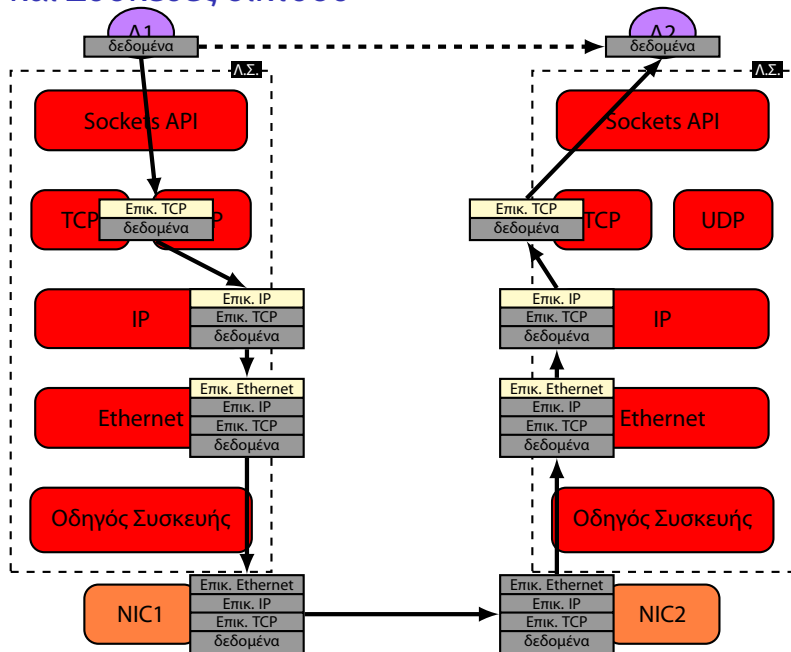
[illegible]

Α1
δεδομένα

Α2
δεδομένα

Λ.Σ.

Sockets API

TCP
Επικ. TCP
δεδομένα
P

IP
Επικ. IP
Επικ. TCP
δεδομένα

Ethernet
Επικ. Ethernet
Επικ. IP
Επικ. TCP
δεδομένα

Οδηγός Συσκευής

NIC1
Επικ. Ethernet
Επικ. IP
Επικ. TCP
δεδομένα

Λ.Σ.

Sockets API

Επικ. TCP
δεδομένα
TCP

UDP

Επικ. IP
Επικ. TCP
δεδομένα
IP

Επικ. Ethernet
Επικ. IP
Επικ. TCP
δεδομένα
Ethernet

Οδηγός Συσκευής

Επικ. Ethernet
Επικ. IP
Επικ. TCP
δεδομένα
NIC2